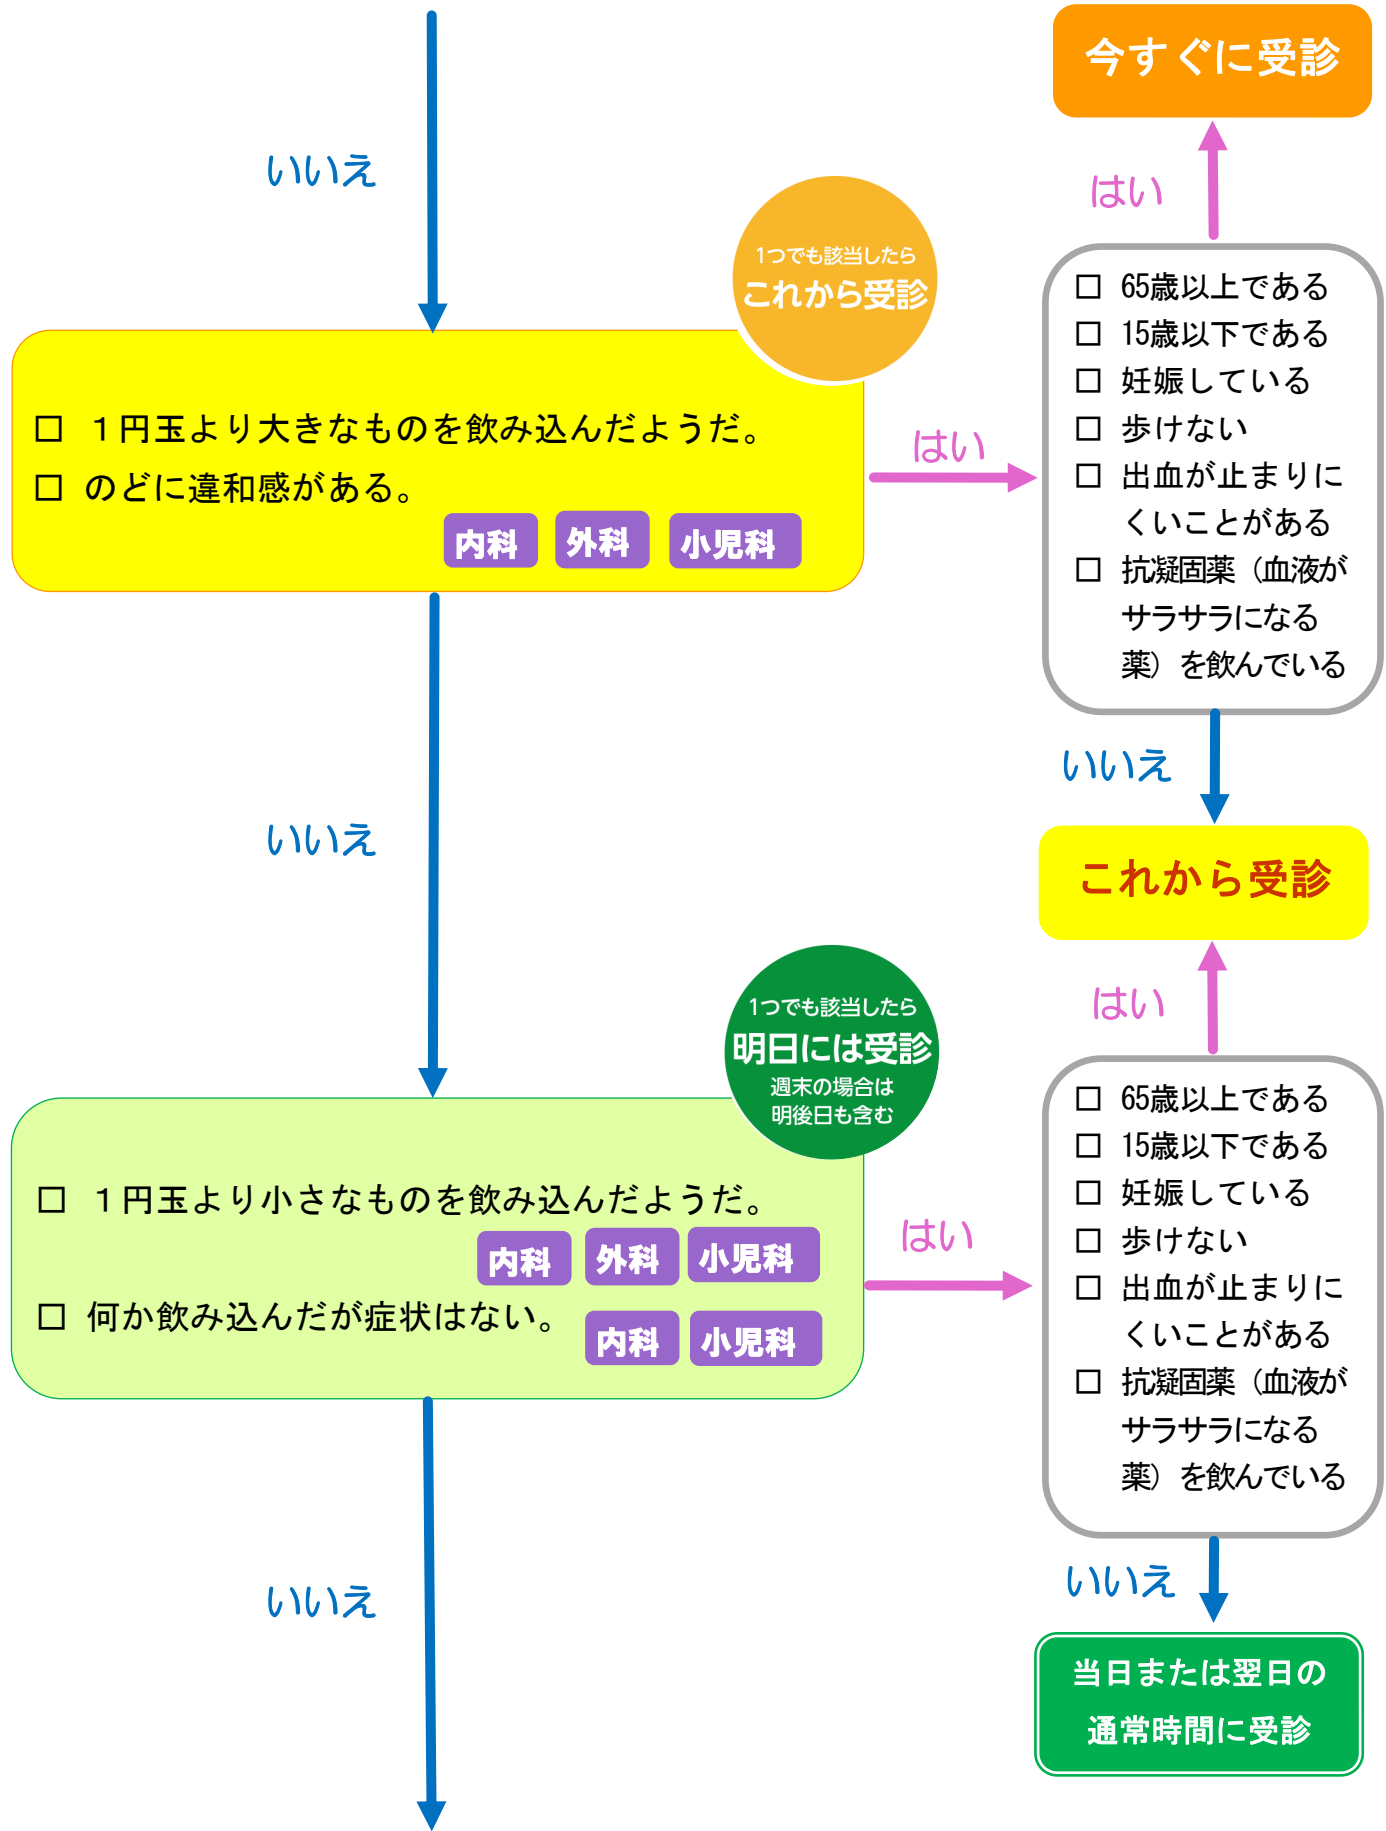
いいえ

1つでも該当したら
これから受診

☐ 1円玉より大きなものを飲み込んだようだ。
☐ のどに違和感がある。
内科 外科 小児科

はい

今すぐに受診

はい

☐ 65歳以上である
☐ 15歳以下である
☐ 妊娠している
☐ 歩けない
☐ 出血が止まりにくいことがある
☐ 抗凝固薬（血液がサラサラになる薬）を飲んでいる

いいえ

これから受診

いいえ

1つでも該当したら
明日には受診
週末の場合は
明後日も含む

☐ 1円玉より小さなものを飲み込んだようだ。
内科 外科 小児科
☐ 何か飲み込んだが症状はない。
内科 小児科

はい

はい

☐ 65歳以上である
☐ 15歳以下である
☐ 妊娠している
☐ 歩けない
☐ 出血が止まりにくいことがある
☐ 抗凝固薬（血液がサラサラになる薬）を飲んでいる

いいえ

当日または翌日の
通常時間に受診

いいえ